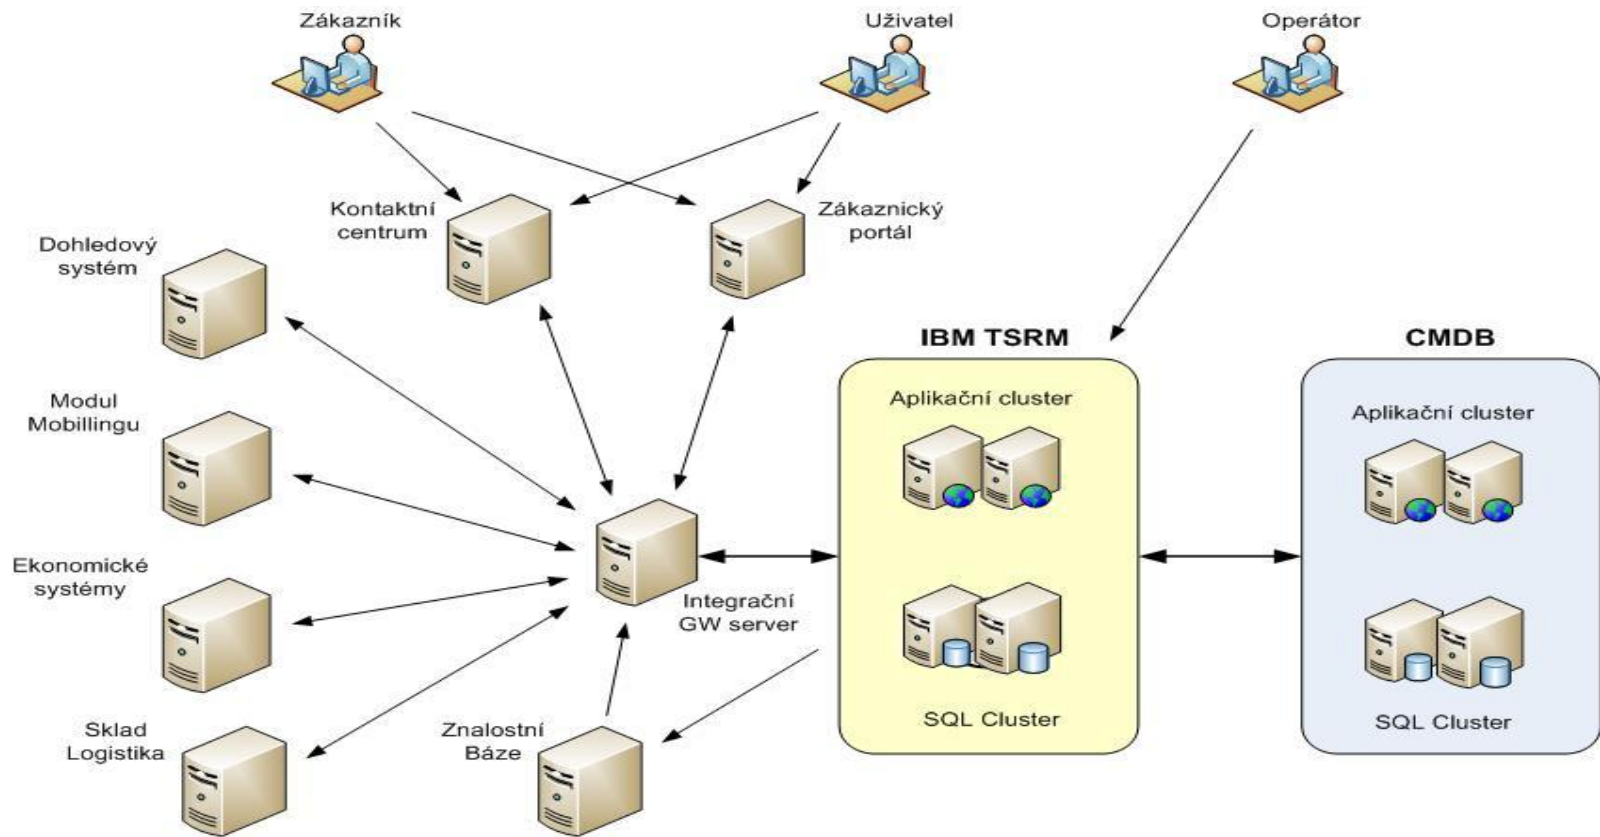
Zákazník

Uživatel

Operátor

Kontaktní centrum

Zákaznický portál

Dohledový systém

Modul Mobillingu

Ekonomické systémy

Sklad Logistika

Integrační GW server

Znalostní Báze

IBM TSRM

Aplikační cluster

SQL Cluster

CMDB

Aplikační cluster

SQL Cluster